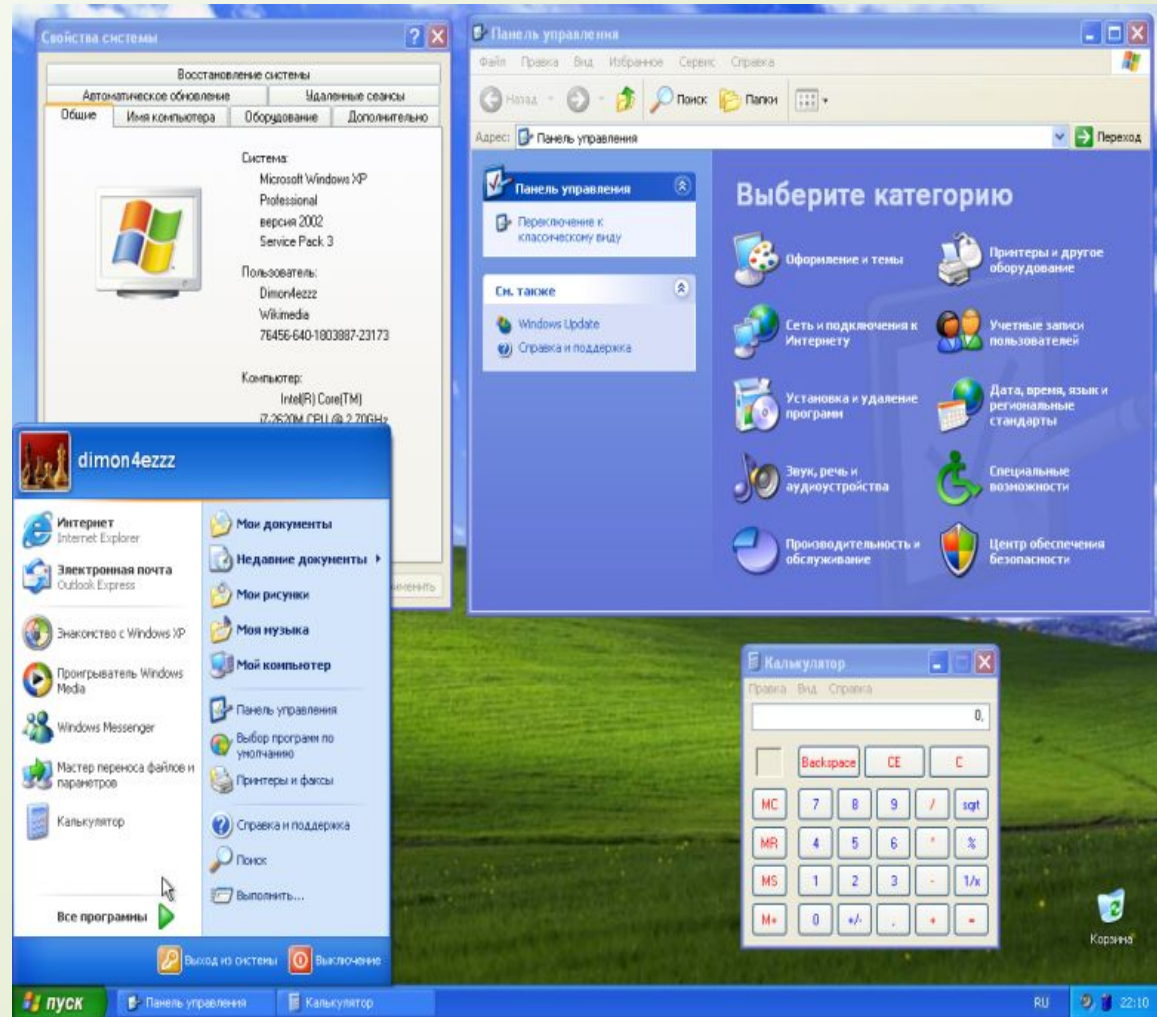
Свойства системы

Восстановление системы
Автоматическое обновление
Удаленные сеансы
Общие
Имя компьютера
Оборудование
Дополнительно

Система:
Microsoft Windows XP
Professional
версия 2002
Service Pack 3

Пользователь:
Dimon4ezzz
Wikimedia
76456-640-1803887-23173

Компьютер:
Intel(R) Core(TM)
i7-2620M CPU @ 2.70GHz

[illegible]менить

Панель управления

Файл Правка Вид Избранное Сервис Справка

Назад Поиск Папки

Адрес: Панель управления
Переход

Панель управления
Переключение к классическому виду

См. также
Windows Update
Справка и поддержка

Выберите категорию

Оформление и темы
Принтеры и другое оборудование
Сеть и подключения к Интернету
Учетные записи пользователей
Установка и удаление программ
Дата, время, язык и региональные стандарты
Звук, речь и аудиоустройства
Специальные возможности
Производительность и обслуживание
Центр обеспечения безопасности

dimon4ezzz

Интернет
Internet Explorer
Электронная почта
Outlook Express
Знакомство с Windows XP
Проигрыватель Windows Media
Windows Messenger
Мастер переноса файлов и параметров
Калькулятор

Все программы

Мои документы
Недавние документы
Мои рисунки
Моя музыка
Мой компьютер
Панель управления
Выбор программ по умолчанию
Принтеры и факсы
Справка и поддержка
Поиск
Выполнить...

Выход из системы
Выключение

Калькулятор

Правка Вид Справка

0,

Backspace
CE
C

| MC | 7 | 8 | 9 | / | sqrt |
|---|---|---|---|---|---|
| MR | 4 | 5 | 6 | * | % |
| MS | 1 | 2 | 3 | - | 1/x |
| M+ | 0 | +/- | , | + | = |

Корзина

пуск
Панель управления
Калькулятор
RU
22:10